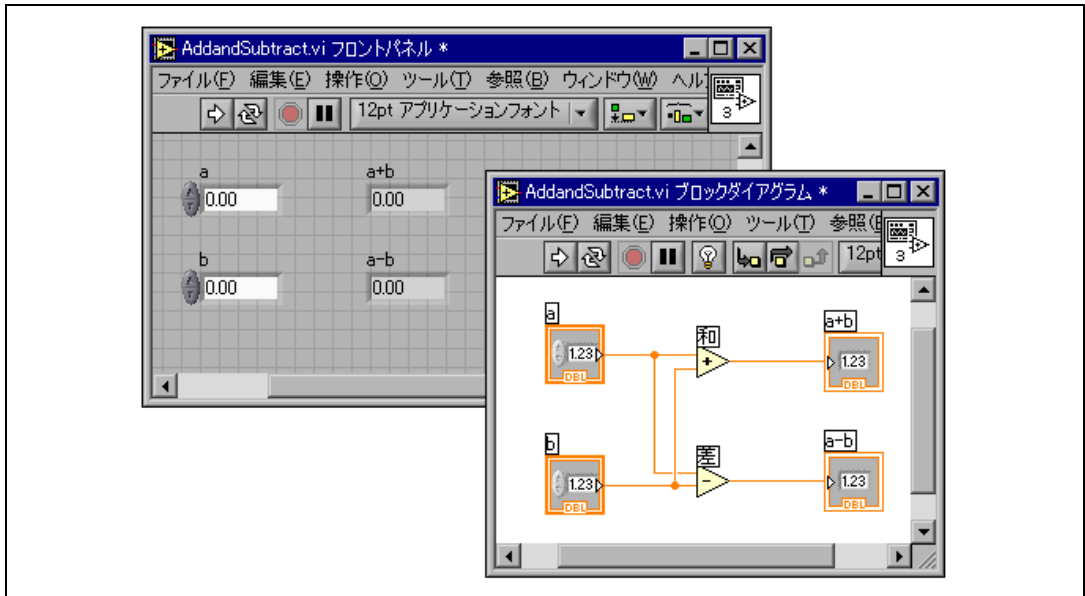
AddandSubtract.vi フロントパネル *
ファイル(F) 編集(E) 操作(O) ツール(T) 参照(B) ウィンドウ(W) ヘル
12pt アプリケーションフォント
3
a
0.00
a+b
0.00
b
0.00
a-b
0.00

AddandSubtract.vi ブロックダイアグラム *
ファイル(F) 編集(E) 操作(O) ツール(T) 参照(B
12pt
3
a
1.23
DBL
和
+
a+b
1.23
DBL
b
1.23
DBL
差
−
a-b
1.23
DBL